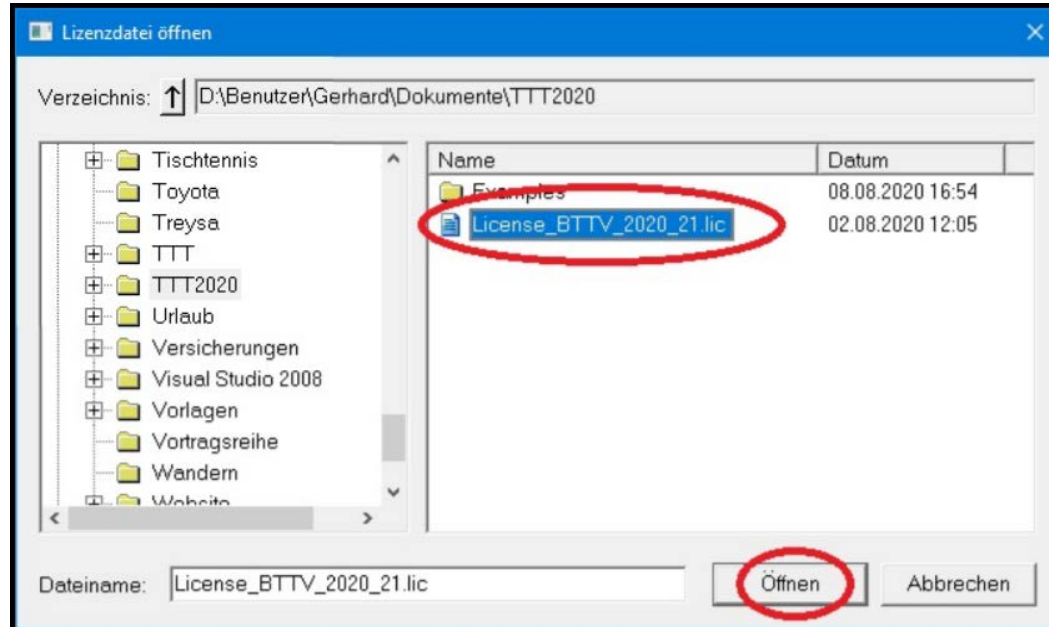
Lizenzdatei öffnen

Verzeichnis: D:\Benutzer\Gerhard\Dokumente\TTT2020

Tischtennis
Toyota
Treysa
TTT
TTT2020
Urlaub
Versicherungen
Visual Studio 2008
Vorlagen
Vortragsreihe
Wandern
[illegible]

| Name | Datum |
|---|---|
| Examples | 08.08.2020 16:54 |
| License_BTTV_2020_21.lic | 02.08.2020 12:05 |

Dateiname: License_BTTV_2020_21.lic

Öffnen

Abbrechen